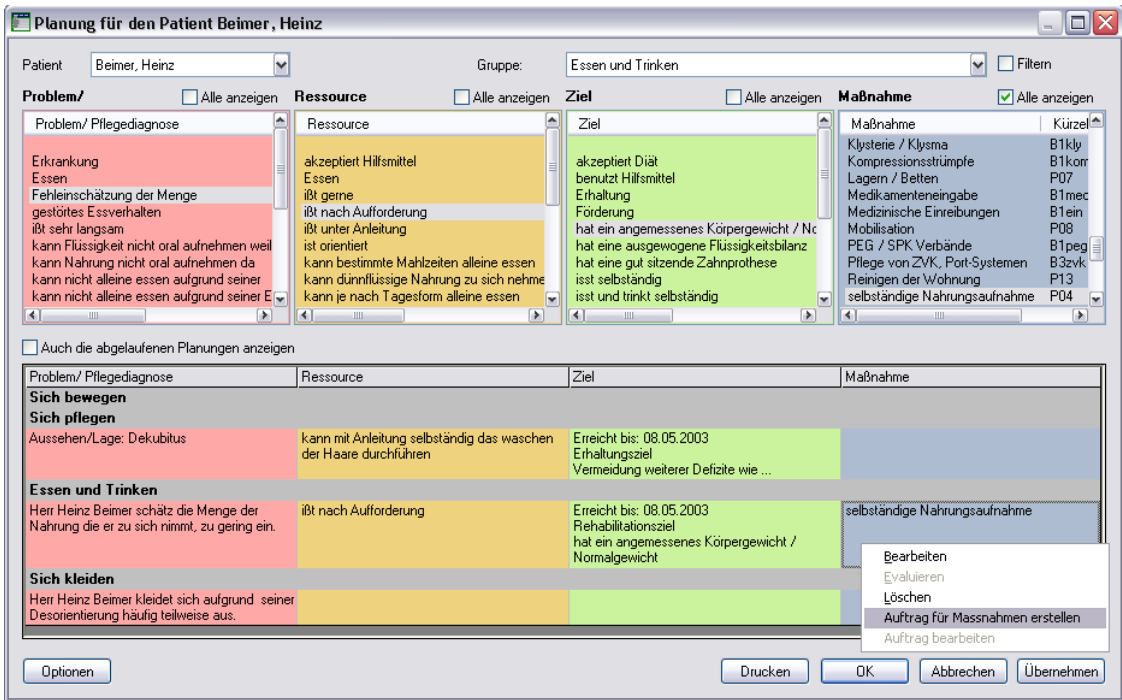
Planung für den Patient Beimer, Heinz

Patient Beimer, Heinz

Gruppe: Essen und Trinken

Filtern

Problem/ Alle anzeigen

Ressource Alle anzeigen

Ziel Alle anzeigen

Maßnahme Alle anzeigen

| Problem/ Pflegediagnose |
|---|
| Erkrankung |
| Essen |
| Fehleinschätzung der Menge |
| gestörtes Essverhalten |
| ißt sehr langsam |
| kann Flüssigkeit nicht oral aufnehmen weil |
| kann Nahrung nicht oral aufnehmen da |
| kann nicht alleine essen aufgrund seiner |
| kann nicht alleine essen aufgrund seiner E |

| Ressource |
|---|
| akzeptiert Hilfsmittel |
| Essen |
| ißt gerne |
| ißt nach Aufforderung |
| ißt unter Anleitung |
| ist orientiert |
| kann bestimmte Mahlzeiten alleine essen |
| kann dünnflüssige Nahrung zu sich nehme |
| kann je nach Tagesform alleine essen |

| Ziel |
|---|
| akzeptiert Diät |
| benutzt Hilfsmittel |
| Erhaltung |
| Förderung |
| hat ein angemessenes Körpergewicht / No |
| hat eine ausgewogene Flüssigkeitsbilanz |
| hat eine gut sitzende Zahnprothese |
| isst selbständig |
| isst und trinkt selbständig |

| Maßnahme | Kürzel |
|---|---|
| Klysterie / Klysma | B1kly |
| Kompressionsstrümpfe | B1kom |
| Lagern / Betten | P07 |
| Medikamenteneingabe | B1med |
| Medizinische Einreibungen | B1ein |
| Mobilisation | P08 |
| PEG / SPK Verbände | B1peg |
| Pflege von ZVK, Port-Systemen | B3zvk |
| Reinigen der Wohnung | P13 |
| selbständige Nahrungsaufnahme | P04 |

Auch die abgelaufenen Planungen anzeigen

| Problem/ Pflegediagnose | Ressource | Ziel | Maßnahme |
|---|---|---|---|
| Sich bewegen | | | |
| Sich pflegen | | | |
| Aussehen/Lage: Dekubitus | kann mit Anleitung selbständig das waschen der Haare durchführen | Erreicht bis: 08.05.2003 Erhaltungsziel Vermeidung weiterer Defizite wie ... | |
| Essen und Trinken | | | |
| Herr Heinz Beimer schätz die Menge der Nahrung die er zu sich nimmt, zu gering ein. | ißt nach Aufforderung | Erreicht bis: 08.05.2003 Rehabilitationsziel hat ein angemessenes Körpergewicht / Normalgewicht | selbständige Nahrungsaufnahme |
| Sich kleiden | | | |
| Herr Heinz Beimer kleidet sich aufgrund seiner Desorientierung häufig teilweise aus. | | | |

Bearbeiten
Evaluieren
Löschen
Auftrag für Massnahmen erstellen
Auftrag bearbeiten

Optionen

Drucken OK Abbrechen Übernehmen